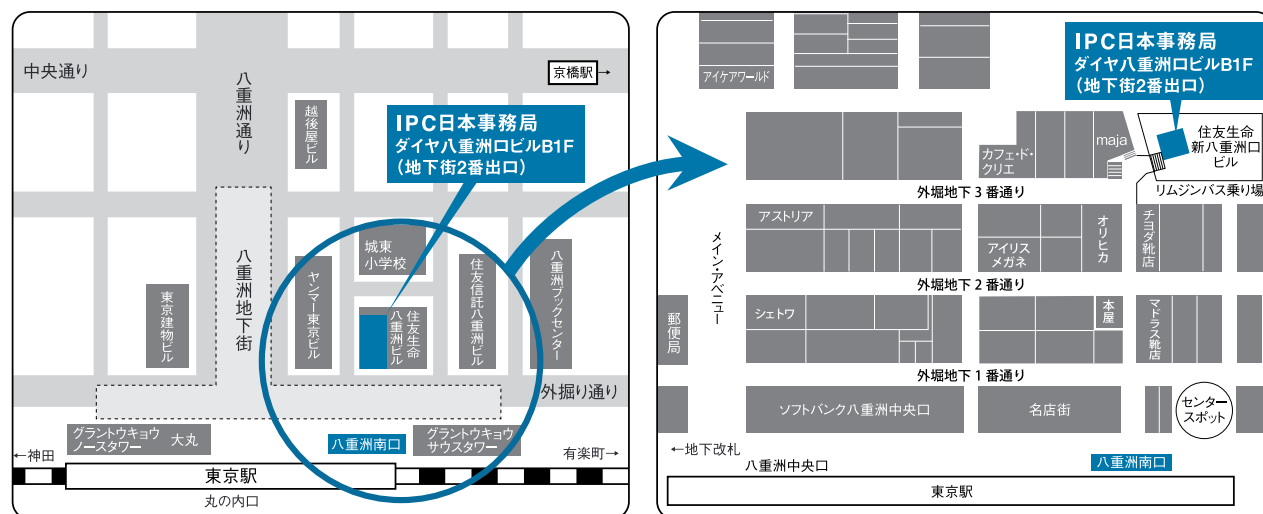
中央通り

京橋駅→

八重洲通り

越後屋ビル

IPC日本事務局
ダイヤ八重洲口ビルB1F
（地下街2番出口）

八重洲地下街

城東小学校

ヤンマー東京ビル

住友生命八重洲ビル

住友信託八重洲ビル

八重洲ブックセンター

東京建物ビル

外掘り通り

グラントウキョウノースタワー

大丸

八重洲南口

グラントウキョウサウスタワー

←神田

有楽町→

東京駅

丸の内口

アイケアワールド

IPC日本事務局
ダイヤ八重洲口ビルB1F
（地下街2番出口）

maja

住友生命新八重洲口ビル

カフェ・ド・クリエ

外堀地下３番通り

リムジンバス乗り場

アストリア

オリヒカ

チヨダ靴店

メイン・アベニュー

アイリスメガネ

外堀地下２番通り

郵便局

シェトワ

本屋

マドラス靴店

外堀地下１番通り

ソフトバンク八重洲中央口

名店街

センタースポット

←地下改札

八重洲中央口

八重洲南口

東京駅